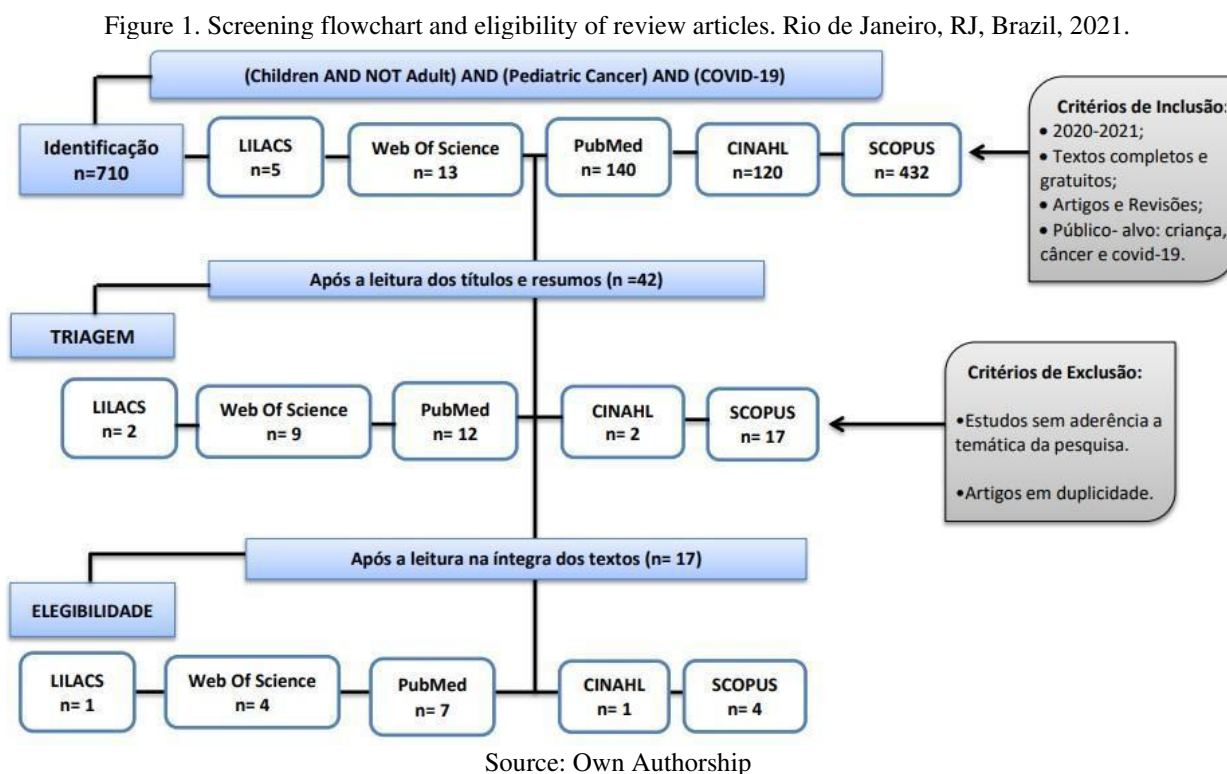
Figure 1. Screening flowchart and eligibility of review articles. Rio de Janeiro, RJ, Brazil, 2021.

(Children AND NOT Adult) AND (Pediatric Cancer) AND (COVID-19)

Identificação
n=710

LILACS
n=5

Web Of Science
n= 13

PubMed
n= 140

CINAHL
n=120

SCOPUS
n= 432

Critérios de Inclusão:
• 2020-2021;
• Textos completos e gratuitos;
• Artigos e Revisões;
• Público- alvo: criança, câncer e covid-19.

Após a leitura dos títulos e resumos (n =42)

TRIAGEM

LILACS
n= 2

Web Of Science
n= 9

PubMed
n= 12

CINAHL
n= 2

SCOPUS
n= 17

Critérios de Exclusão:
•Estudos sem aderência a temática da pesquisa.
•Artigos em duplicidade.

Após a leitura na íntegra dos textos (n= 17)

ELEGIBILIDADE

LILACS
n= 1

Web Of Science
n= 4

PubMed
n= 7

CINAHL
n= 1

SCOPUS
n= 4

Source: Own Authorship